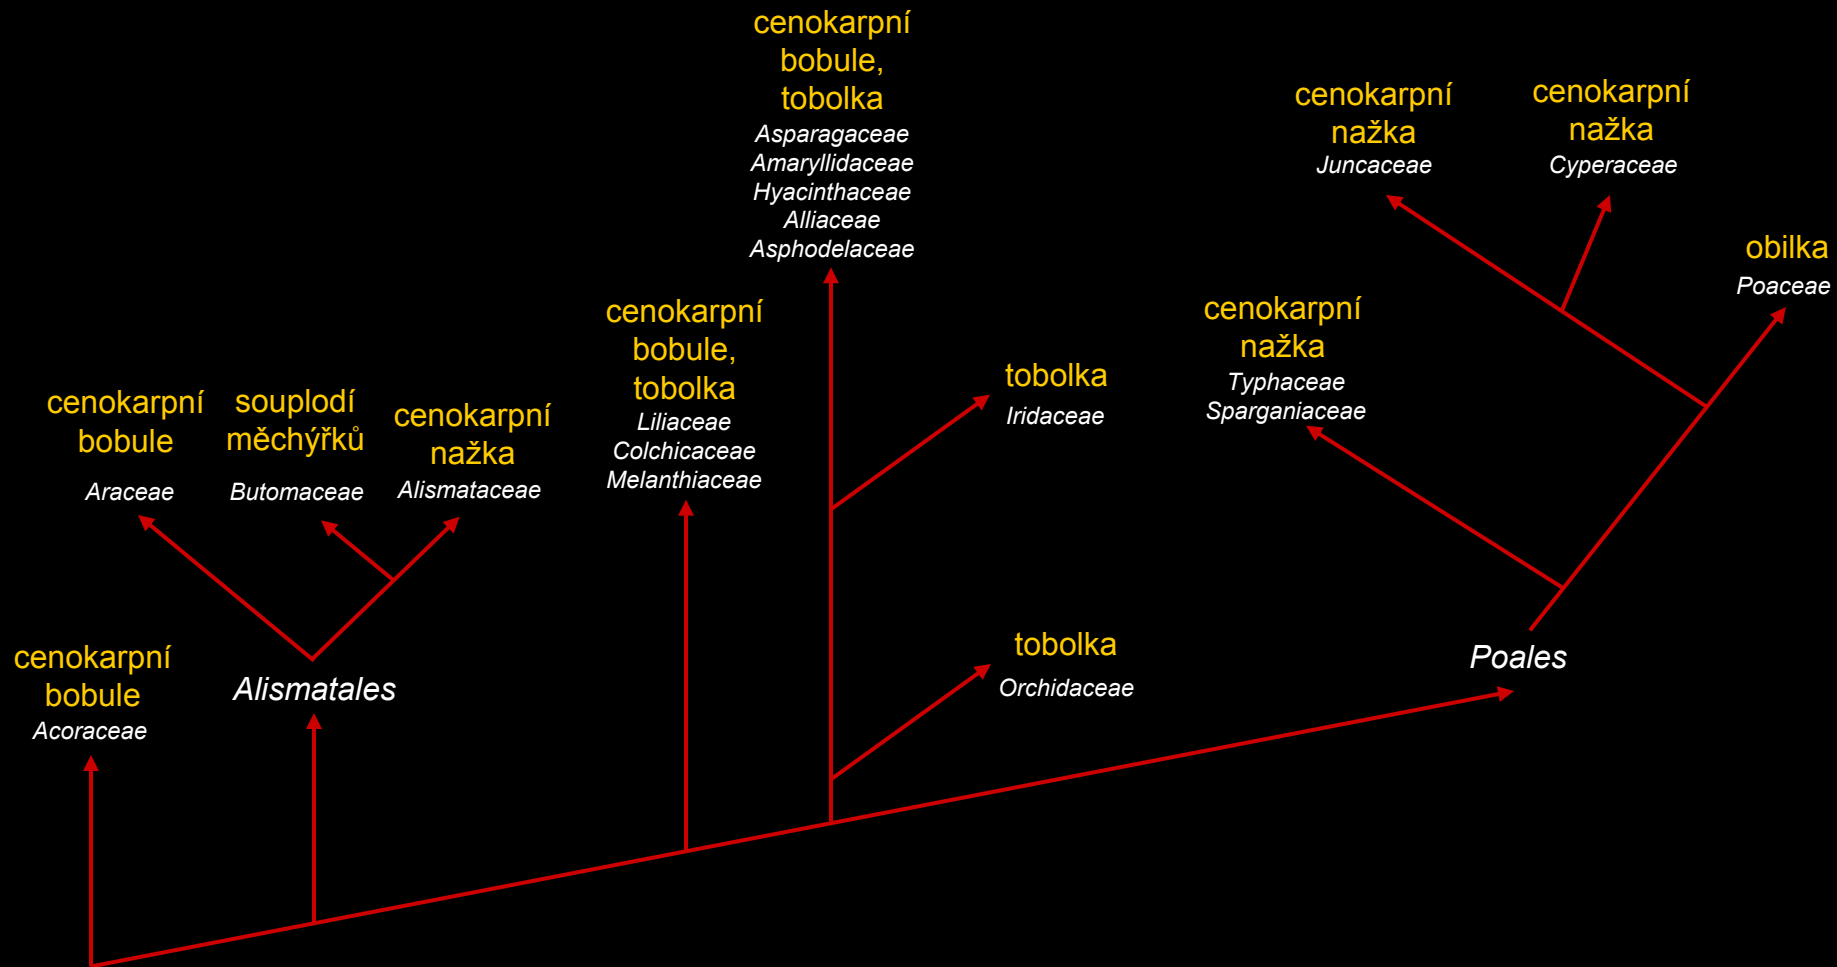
cenokarpní bobule, tobolka
Asparagaceae
Amaryllidaceae
Hyacinthaceae
Alliaceae
Asphodelaceae

cenokarpní nažka
Juncaceae

cenokarpní nažka
Cyperaceae

obilka
Poaceae

cenokarpní bobule, tobolka
Liliaceae
Colchicaceae
Melanthiaceae

tobolka
Iridaceae

cenokarpní nažka
Typhaceae
Sparganiaceae

cenokarpní bobule
Araceae

souplodí měchýřků
Butomaceae

cenokarpní nažka
Alismataceae

tobolka
Orchidaceae

cenokarpní bobule
Acoraceae

Alismatales

Poales